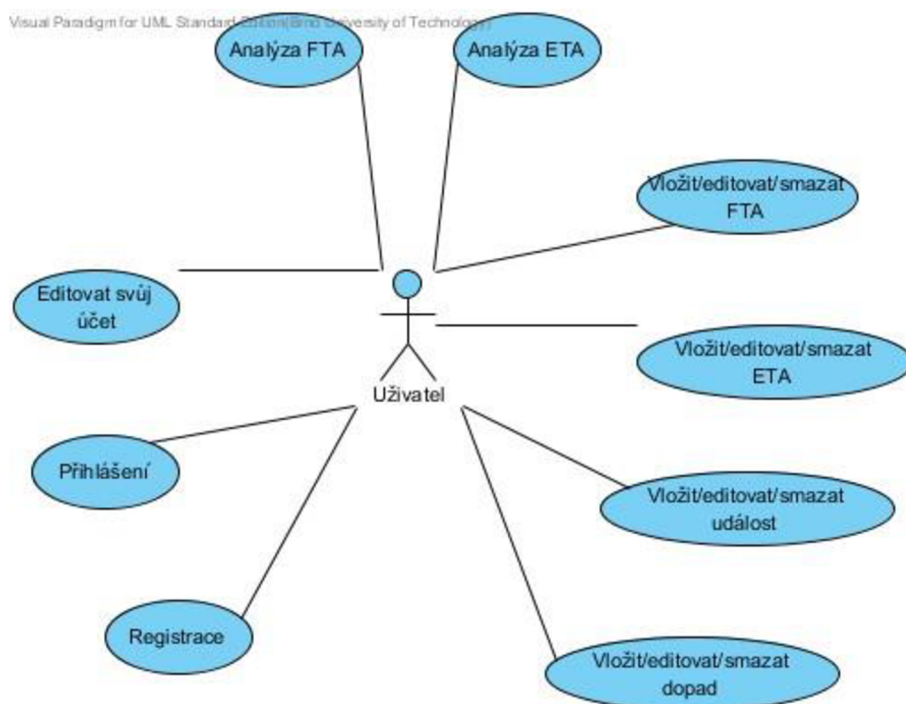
Visual Paradigm for UML Standard Edition(Brno University of Technology)

Analýza FTA

Analýza ETA

Vložit/editovat/smazat FTA

Editovat svůj účet

Vložit/editovat/smazat ETA

Uživatel

Přihlášení

Vložit/editovat/smazat událost

Registrace

Vložit/editovat/smazat dopad